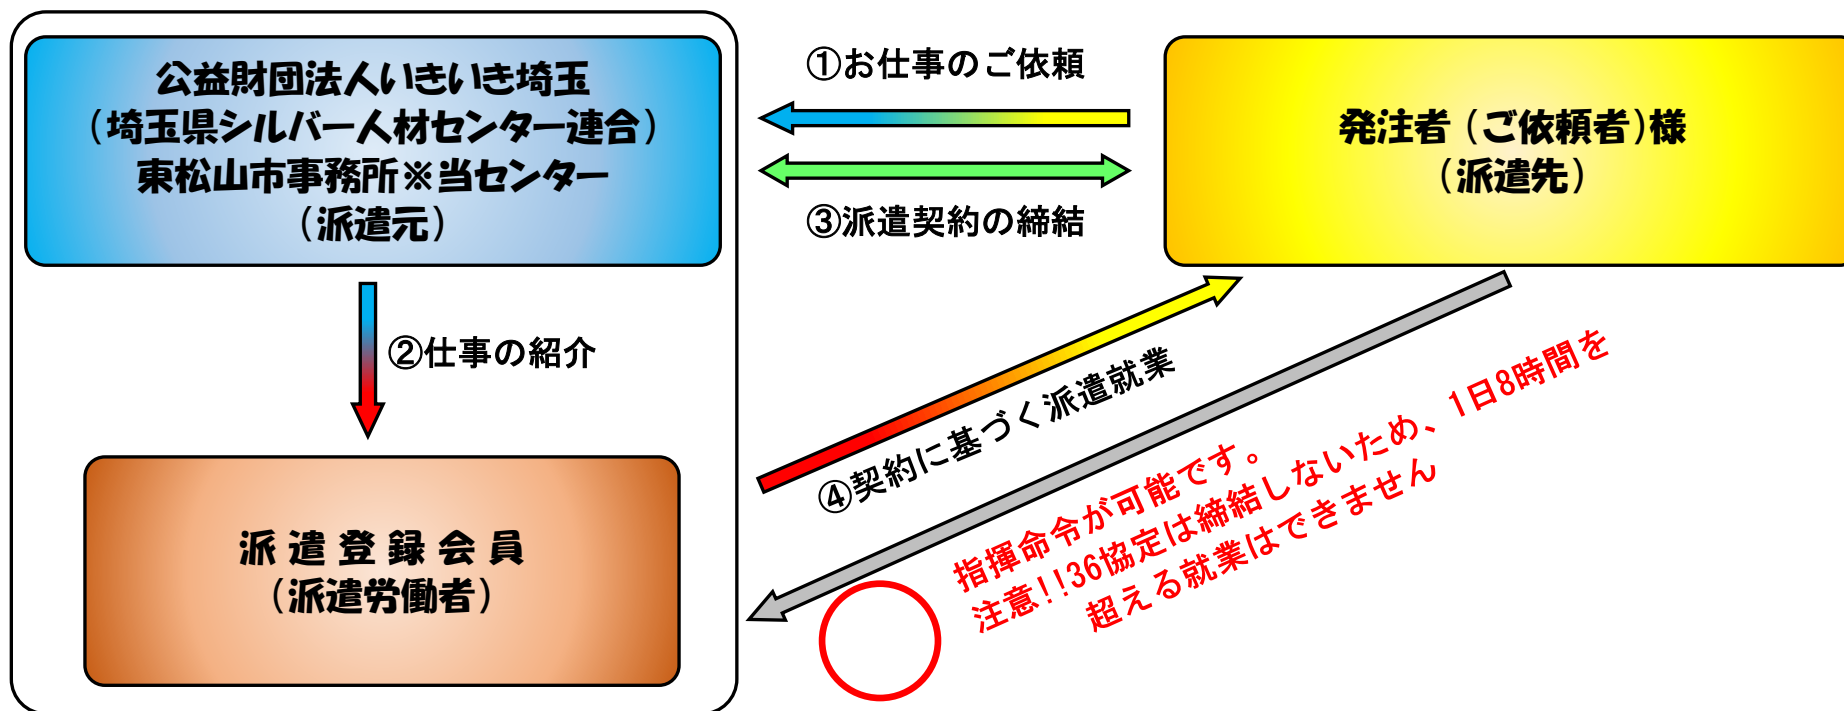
公益財団法人いきいき埼玉
（埼玉県シルバー人材センター連合）
東松山市事務所※当センター
（派遣元）

①お仕事のご依頼

③派遣契約の締結

発注者（ご依頼者）様
（派遣先）

②仕事の紹介

派遣登録会員
（派遣労働者）

④契約に基づく派遣就業

指揮命令が可能です。
注意!!36協定は締結しないため、1日8時間を超える就業はできません